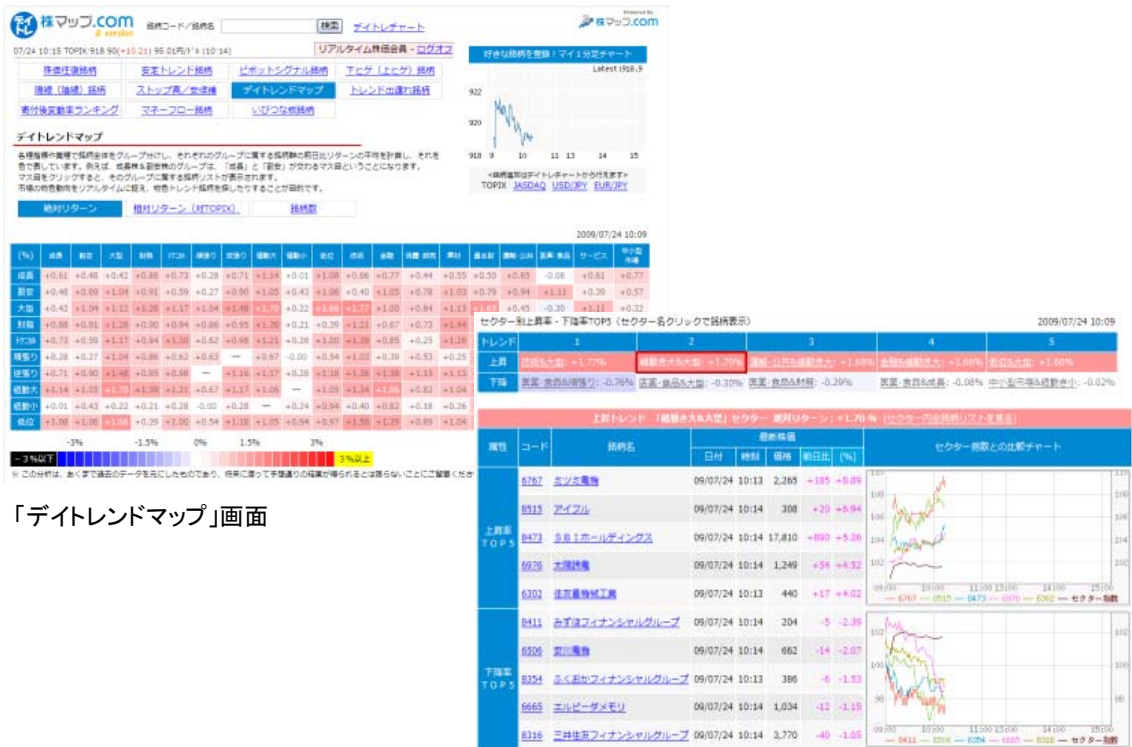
株マップ.com

銘柄コード/銘柄名 検索 デイトレチャート

株マップ.com

07/24 10:15 TOPIX:918.90(+10.21) 95.01円/ドル (10:14)

リアルタイム株価会員 - ログオフ

| 株価低位銘柄 | 安定トレンド銘柄 | ピボットシグナル銘柄 | 下ヒゲ（上ヒゲ）銘柄 |
|---|---|---|---|
| 陽線（陰線）銘柄 | ストップ高／安値株 | デイトレンドマップ | トレンド出遅れ銘柄 |
| 寄付後変動率ランキング | マネーフロー銘柄 | いびつな板銘柄 | |

好きな銘柄を登録！マイ１分足チャート

Latest 918.9

922
920
918
9 10 11 13 14 15

<銘柄選択はデイトレチャートから行えます>
TOPIX JASDAQ USD/JPY EUR/JPY

デイトレンドマップ

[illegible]

絶対リターン 相対リターン（対TOPIX） 銘柄数

2009/07/24 10:09

-3% -1.5% 0% 1.5% 3%
-3%以下 3%以上

※ この分析は、あくまで過去のデータを元にしたものであり、将来に渡って予想通りの結果が得られるとは限らないことにご留意ください

「デイトレンドマップ」画面

セクター別上昇率・下降率TOP5（セクター名クリックで銘柄表示）

2009/07/24 10:09

| トレンド | 1 | 2 | 3 | 4 | 5 |
|---|---|---|---|---|---|
| 上昇 | 技術&大型: +1.77% | 値動き大&大型: +1.70% | 陰線・以外&値動き大: +1.68% | 金融&値動き大: +1.66% | 割安&大型: +1.60% |
| 下降 | 医薬・食品&陰線: -0.76% | 医薬・食品&大型: -0.30% | 医薬・食品&財務: -0.29% | 医薬・食品&成長: -0.08% | 中小型円安&値動き小: -0.02% |

上昇トレンド 「値動き大&大型」セクター 絶対リターン：+1.70 %（セクター内全銘柄リストを見る）

| 属性 | コード | 銘柄名 | 日付 | 時刻 | 価格 | 前日比 | (%) | セクター指数との比較チャート |
|---|---|---|---|---|---|---|---|---|
| 上昇率TOP5 | 6767 | ミツミ電機 | 09/07/24 | 10:13 | 2,265 | +105 | +5.89 | |
| | 8515 | アイフル | 09/07/24 | 10:14 | 308 | +20 | +6.94 | |
| | 8473 | ＳＢＩホールディングス | 09/07/24 | 10:14 | 17,810 | +890 | +5.26 | |
| | 6976 | 太陽誘電 | 09/07/24 | 10:14 | 1,249 | +54 | +4.52 | |
| | 6302 | 住友重機械工業 | 09/07/24 | 10:13 | 440 | +17 | +4.02 | |
| 下降率TOP5 | 8411 | みずほフィナンシャルグループ | 09/07/24 | 10:14 | 204 | -5 | -2.39 | |
| | 6506 | 安川電機 | 09/07/24 | 10:14 | 662 | -14 | -2.07 | |
| | 8354 | ふくおかフィナンシャルグループ | 09/07/24 | 10:13 | 386 | -6 | -1.53 | |
| | 6665 | エルピーダメモリ | 09/07/24 | 10:14 | 1,034 | -12 | -1.15 | |
| | 8316 | 三井住友フィナンシャルグループ | 09/07/24 | 10:14 | 3,770 | -40 | -1.05 | |

6767 8515 8473 6976 6302 セクター指数
8411 6506 8354 6665 8316 セクター指数